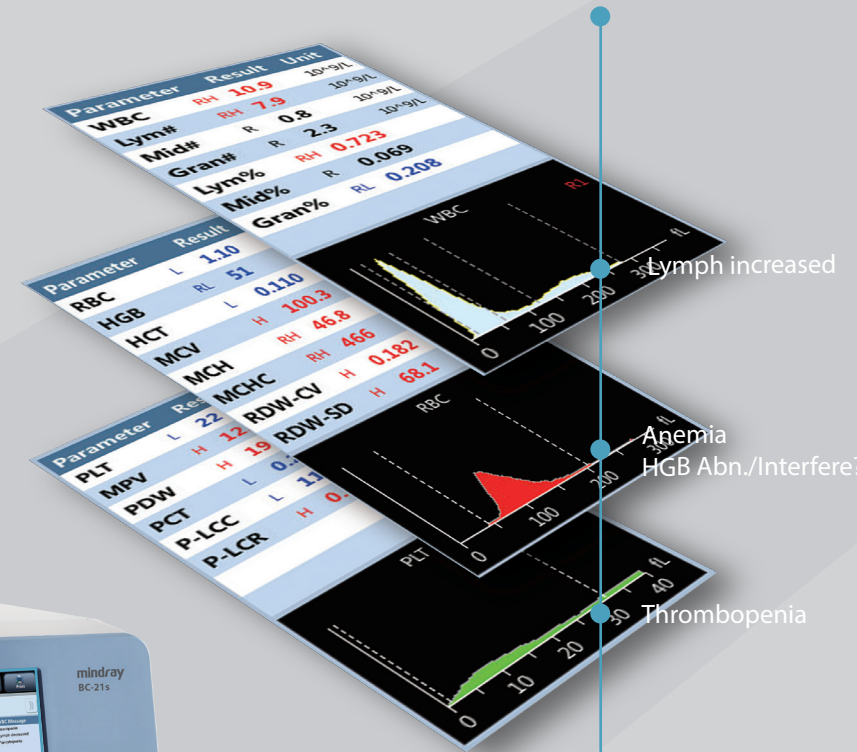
Parameter Result Unit
WBC RH 10.9 10^9/L
Lym# RH 7.9 10^9/L
Mid# R 0.8 10^9/L
Gran# R 2.3
Lym% RH 0.723
Mid% R 0.069
Gran% RL 0.208

WBC R1
0 100 200 300 fL

Lymph increased

Parameter Result
RBC L 1.10
HGB RL 51
HCT L 0.110
MCV H 100.3
MCH RH 46.8
MCHC RH 466
RDW-CV H 0.182
RDW-SD H 68.1

RBC
0 100 200 fL

Anemia
HGB Abn./Interfere?

Parameter Res
PLT L 22
MPV H 12
PDW H 19
PCT L 0.
P-LCC L 11
P-LCR H 0.

PLT
0 10 20 30 40 fL

Thrombopenia

mindray
BC-21s